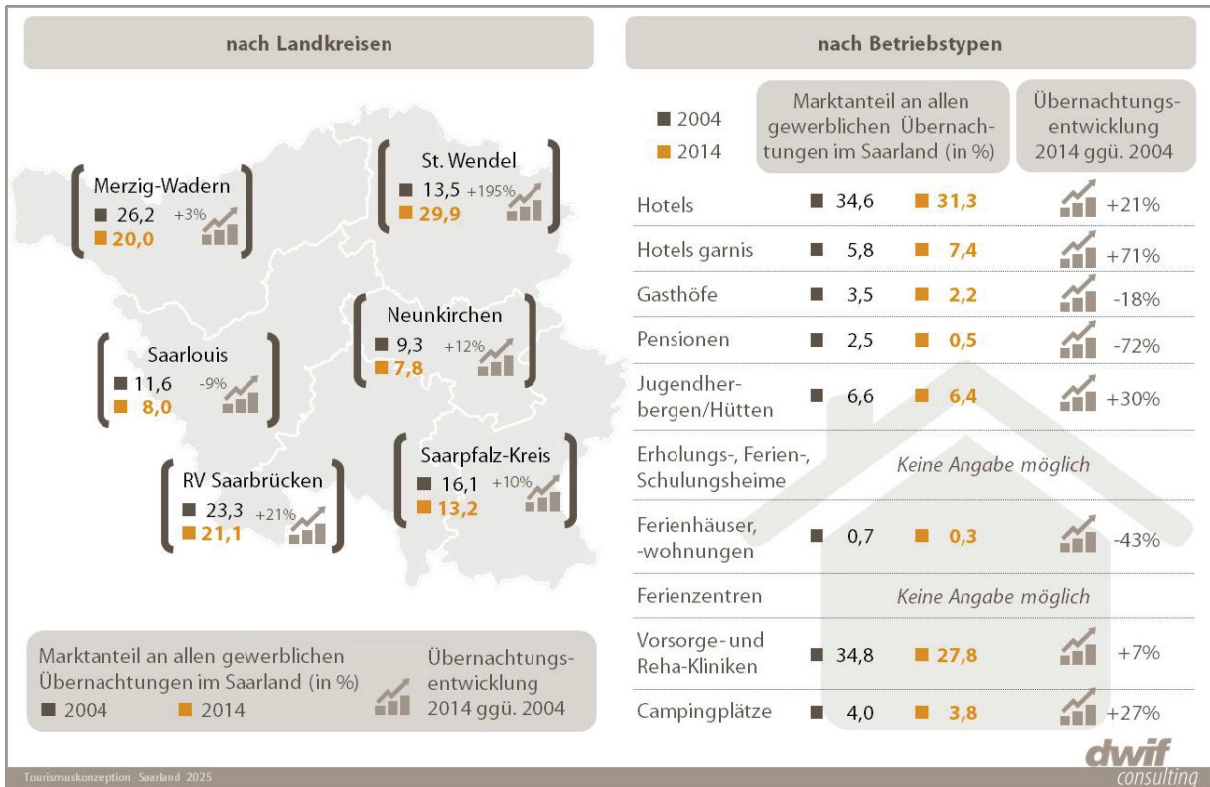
nach Landkreisen

Merzig-Wadern
■ 26,2 +3%
■ 20,0

St. Wendel
■ 13,5 +195%
■ 29,9

Neunkirchen
■ 9,3 +12%
■ 7,8

Saarlouis
■ 11,6 -9%
■ 8,0

RV Saarbrücken
■ 23,3 +21%
■ 21,1

Saarpfalz-Kreis
■ 16,1 +10%
■ 13,2

Marktanteil an allen gewerblichen Übernachtungen im Saarland (in %)
■ 2004 ■ 2014

Übernachtungsentwicklung 2014 ggü. 2004

nach Betriebstypen

■ 2004
■ 2014

| | Marktanteil an allen gewerblichen Übernachtungen im Saarland (in %) | | Übernachtungsentwicklung 2014 ggü. 2004 |
|---|---|---|---|
| Hotels | ■ 34,6 | ■ 31,3 | +21% |
| Hotels garnis | ■ 5,8 | ■ 7,4 | +71% |
| Gasthöfe | ■ 3,5 | ■ 2,2 | -18% |
| Pensionen | ■ 2,5 | ■ 0,5 | -72% |
| Jugendherbergen/Hütten | ■ 6,6 | ■ 6,4 | +30% |
| Erholungs-, Ferien-, Schulungsheime | Keine Angabe möglich | | |
| Ferienhäuser, -wohnungen | ■ 0,7 | ■ 0,3 | -43% |
| Ferienzentren | Keine Angabe möglich | | |
| Vorsorge- und Reha-Kliniken | ■ 34,8 | ■ 27,8 | +7% |
| Campingplätze | ■ 4,0 | ■ 3,8 | +27% |

Tourismuskonzeption Saarland 2025

dwif consulting